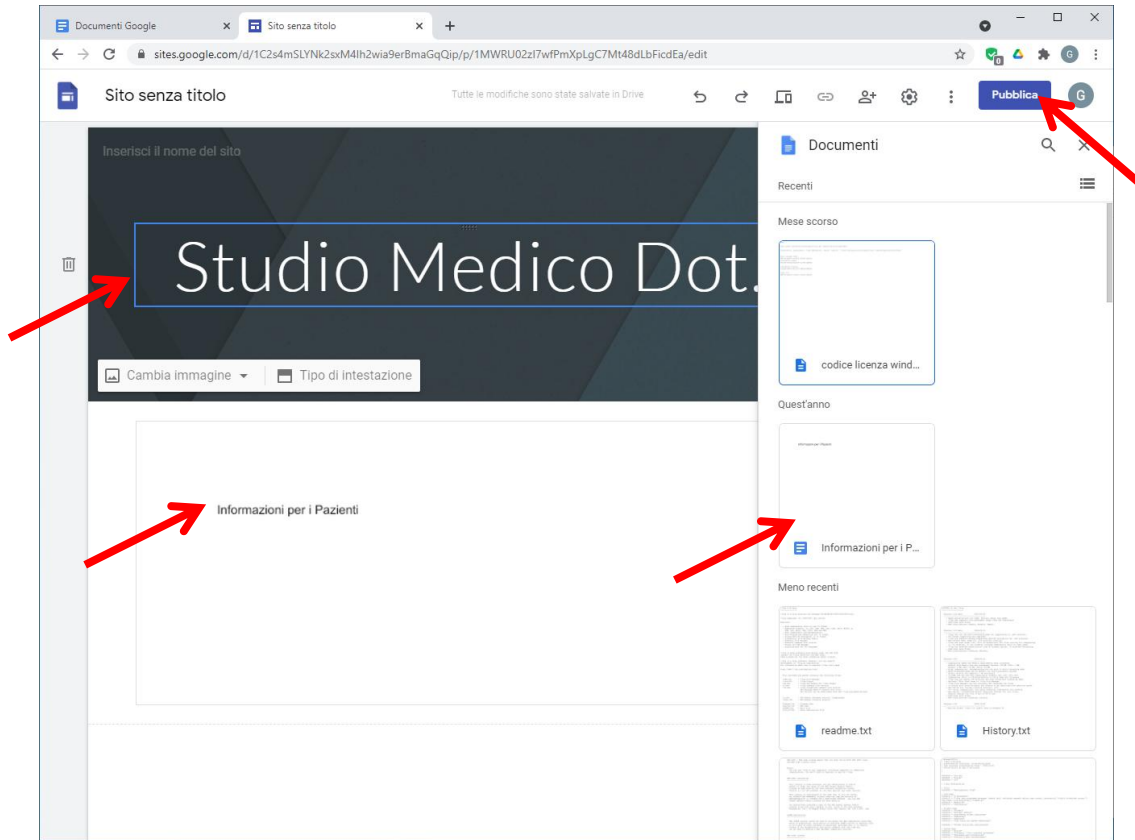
Documenti Google
Sito senza titolo
sites.google.com/d/1C2s4mSLYNk2sxM4lh2wia9erBmaGqQip/p/1MWRU02zl7wfPmXpLgC7Mt48dLbFicdEa/edit

Sito senza titolo
Tutte le modifiche sono state salvate in Drive
Pubblica
G

Inserisci il nome del sito
Studio Medico Dot.
Cambia immagine
Tipo di intestazione

Informazioni per i Pazienti

Documenti
Recenti
Mese scorso
codice licenza wind...
Quest'anno
Informazioni per i Pazienti
Informazioni per i P...
Meno recenti
readme.txt
History.txt